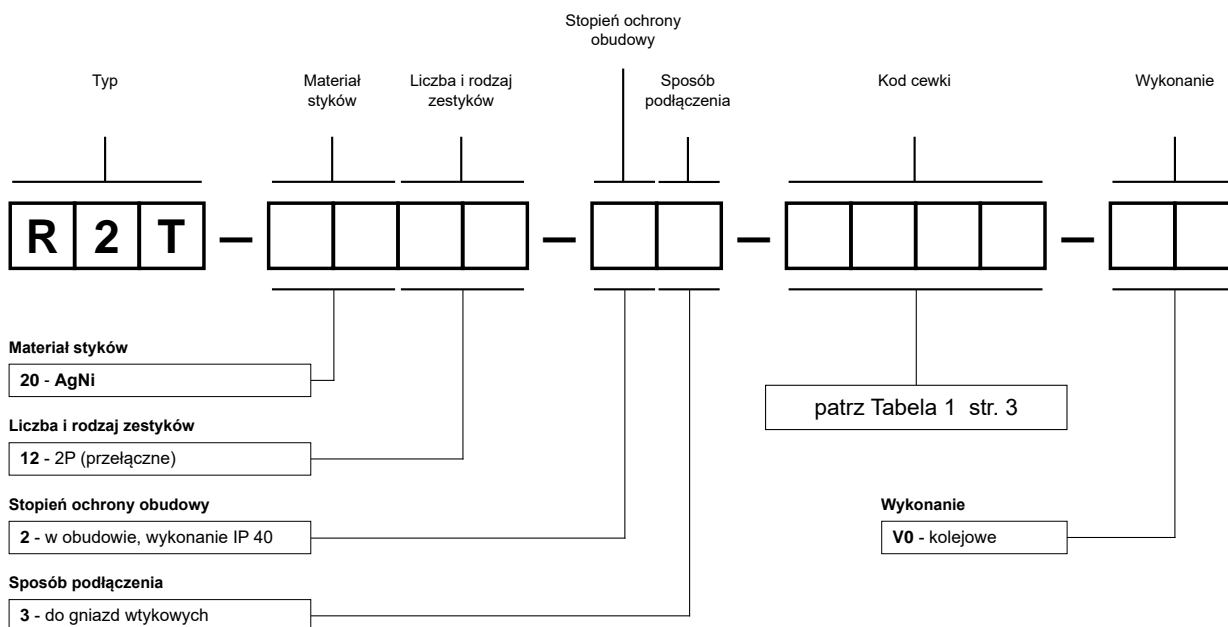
Stopień ochrony obudowy

Typ

Materiał styków

Liczba i rodzaj zestyków

Sposób podłączenia

Kod cewki

Wykonanie

R 2 T – – – –

Materiał styków

20 - AgNi

Liczba i rodzaj zestyków

12 - 2P (przełączne)

Stopień ochrony obudowy

2 - w obudowie, wykonanie IP 40

Sposób podłączenia

3 - do gniazd wtykowych

patrz Tabela 1 str. 3

Wykonanie

V0 - kolejowe